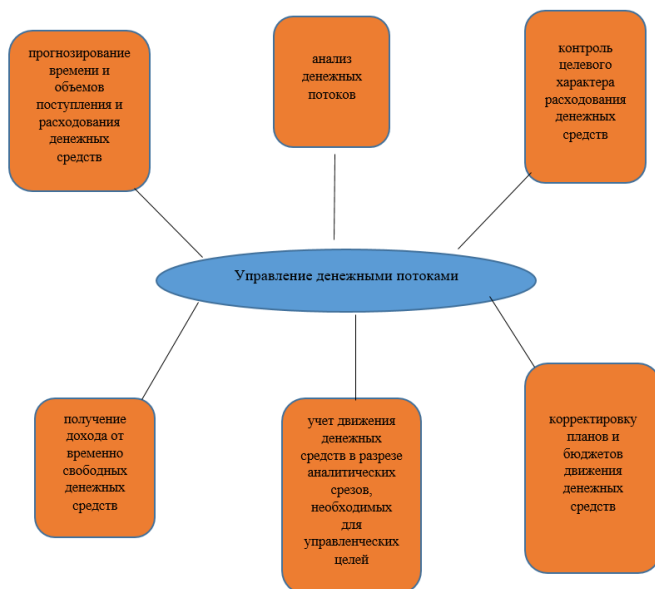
прогнозирование времени и объемов поступления и расходования денежных средств

анализ денежных потоков

контроль целевого характера расходования денежных средств

Управление денежными потоками

получение дохода от временно свободных денежных средств

учет движения денежных средств в разрезе аналитических срезов, необходимых для управленческих целей

корректировку планов и бюджетов движения денежных средств